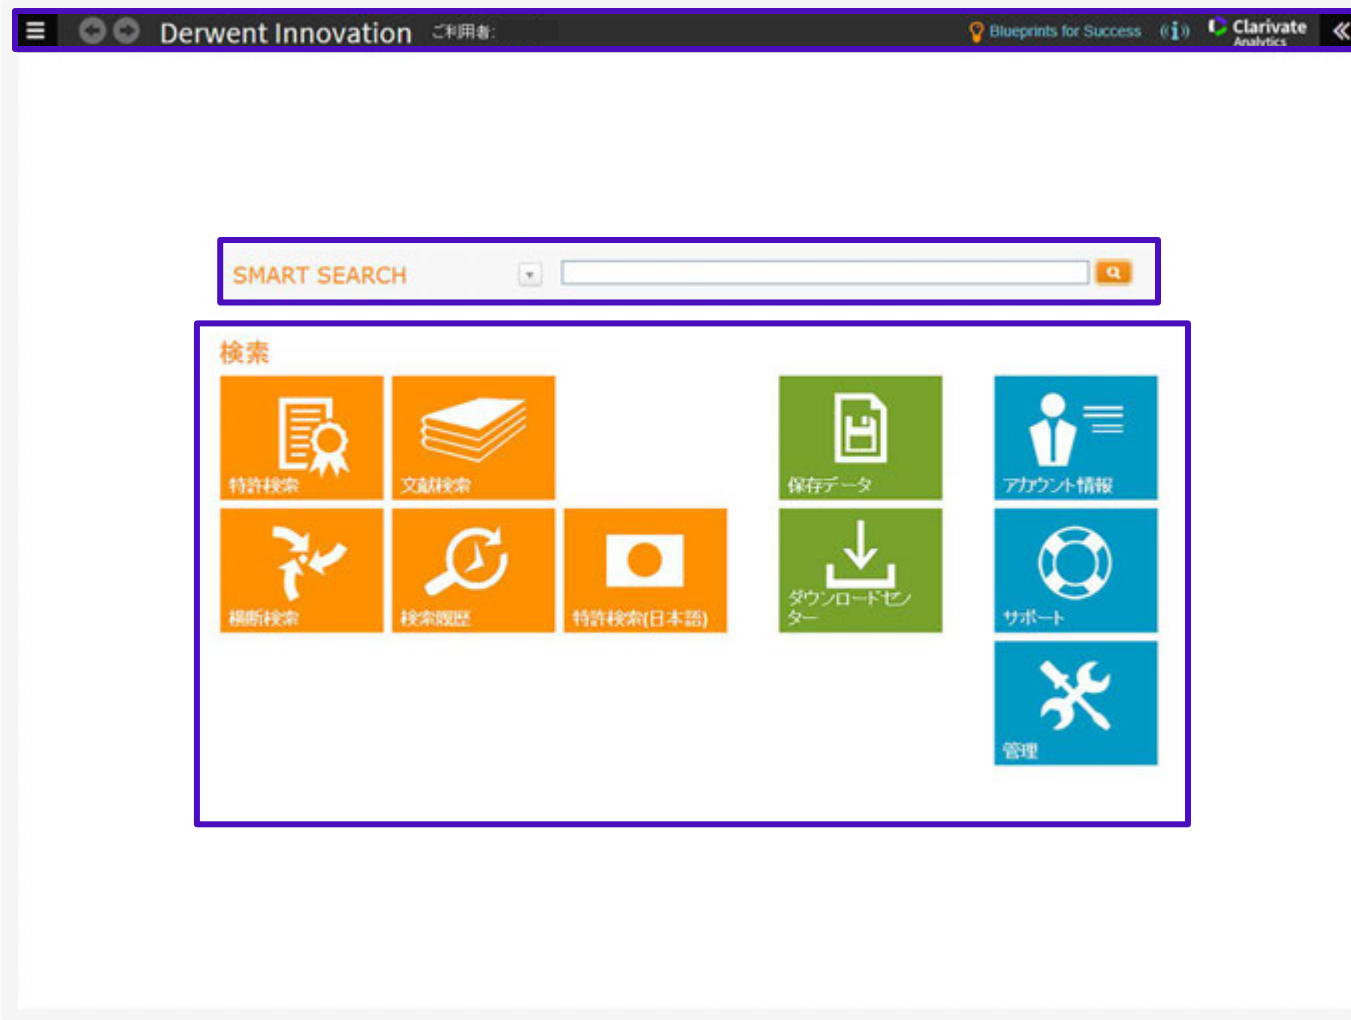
Derwent Innovation ご利用者:

Blueprints for Success

Clarivate Analytics

SMART SEARCH

検索

特許検索

文献検索

保存データ

アカウント情報

横断検索

検索履歴

特許検索(日本語)

ダウンロードセンター

サポート

管理